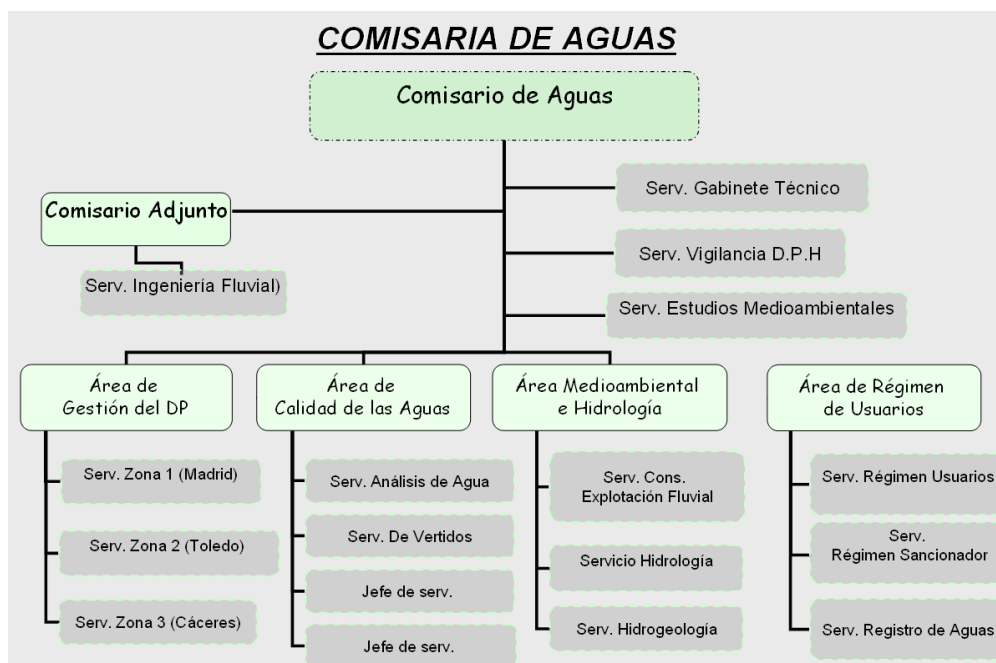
COMISARIA DE AGUAS

Comisario de Aguas

Serv. Gabinete Técnico

Comisario Adjunto

Serv. Vigilancia D.P.H

Serv. Ingeniería Fluvial)

Serv. Estudios Medioambientales

Área de Gestión del DP

Área de Calidad de las Aguas

Área Medioambiental e Hidrología

Área de Régimen de Usuarios

Serv. Zona 1 (Madrid)

Serv. Zona 2 (Toledo)

Serv. Zona 3 (Cáceres)

Serv. Análisis de Agua

Serv. De Vertidos

Jefe de serv.

Jefe de serv.

Serv. Cons. Explotación Fluvial

Servicio Hidrología

Serv. Hidrogeología

Serv. Régimen Usuarios

Serv. Régimen Sancionador

Serv. Registro de Aguas